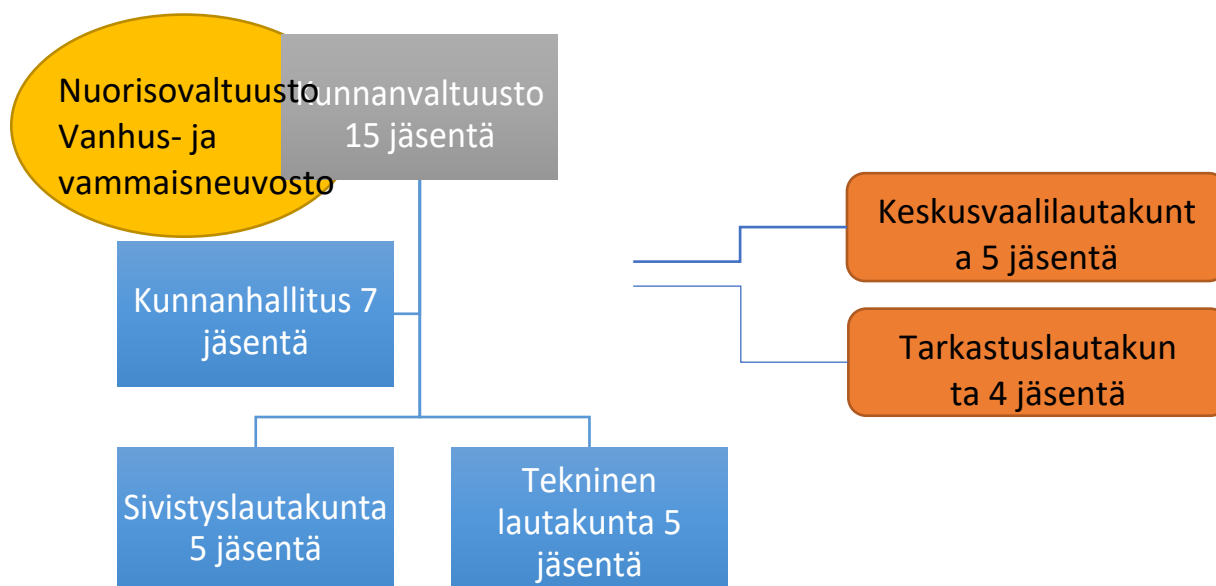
Nuorisovaltuusto
Vanhus- ja vammaisneuvosto

Kunnanvaltuusto 15 jäsentä

Kunnanhallitus 7 jäsentä

Keskusvaalilautakunta 5 jäsentä

Tarkastuslautakunta 4 jäsentä

Sivistyslautakunta 5 jäsentä

Tekninen lautakunta 5 jäsentä